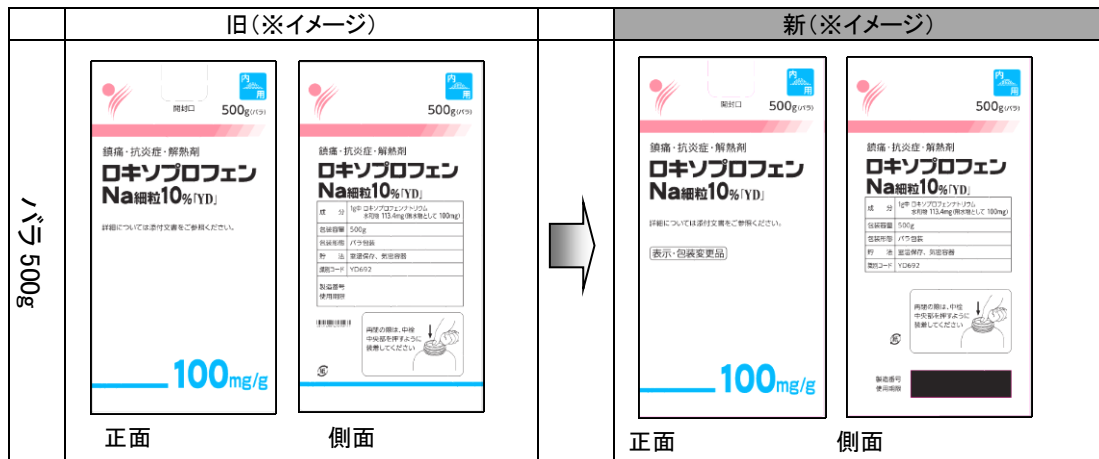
| | 旧（※イメージ） | | 新（※イメージ） |
|---|---|---|---|
| バラ 500g | 内用 開封口 500g(バラ) 鎮痛・抗炎症・解熱剤 ロキソプロフェンNa細粒10%「YD」 詳細については添付文書をご参照ください。 100mg/g 正面 内用 500g(バラ) 鎮痛・抗炎症・解熱剤 ロキソプロフェンNa細粒10%「YD」 成分 1g中 ロキソプロフェンナトリウム水和物 113.4mg(無水物として 100mg) 包装容量 500g 包装形態 バラ包装 貯法 室温保存、気密容器 識別コード YD692 製造番号 使用期限 両壁の際は、中栓中央部を押すように装着してください 側面 | | 内用 開封口 500g(バラ) 鎮痛・抗炎症・解熱剤 ロキソプロフェンNa細粒10%「YD」 詳細については添付文書をご参照ください。 表示・包装変更品 100mg/g 正面 内用 500g(バラ) 鎮痛・抗炎症・解熱剤 ロキソプロフェンNa細粒10%「YD」 成分 1g中 ロキソプロフェンナトリウム水和物 113.4mg(無水物として 100mg) 包装容量 500g 包装形態 バラ包装 貯法 室温保存、気密容器 識別コード YD692 両壁の際は、中栓中央部を押すように装着してください 製造番号 使用期限 側面 |